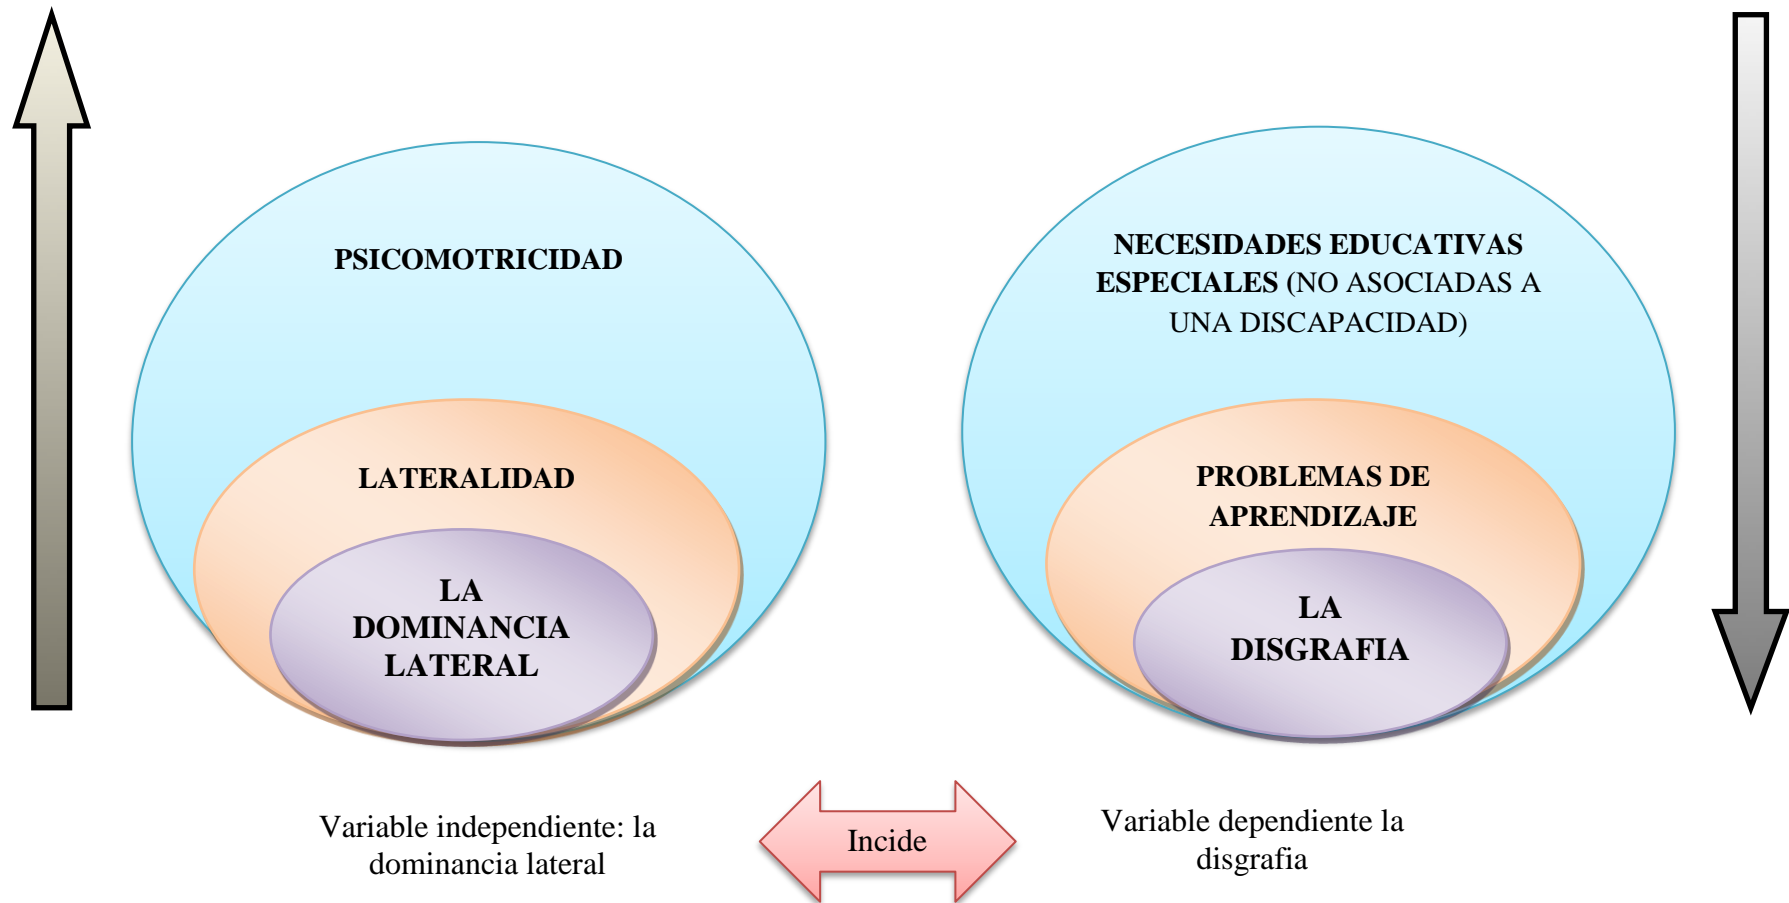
PSICOMOTRICIDAD

LATERALIDAD

LA DOMINANCIA LATERAL

NECESIDADES EDUCATIVAS ESPECIALES (NO ASOCIADAS A UNA DISCAPACIDAD)

PROBLEMAS DE APRENDIZAJE

LA DISGRAFIA

Variable independiente: la dominancia lateral

Incide

Variable dependiente la disgrafia